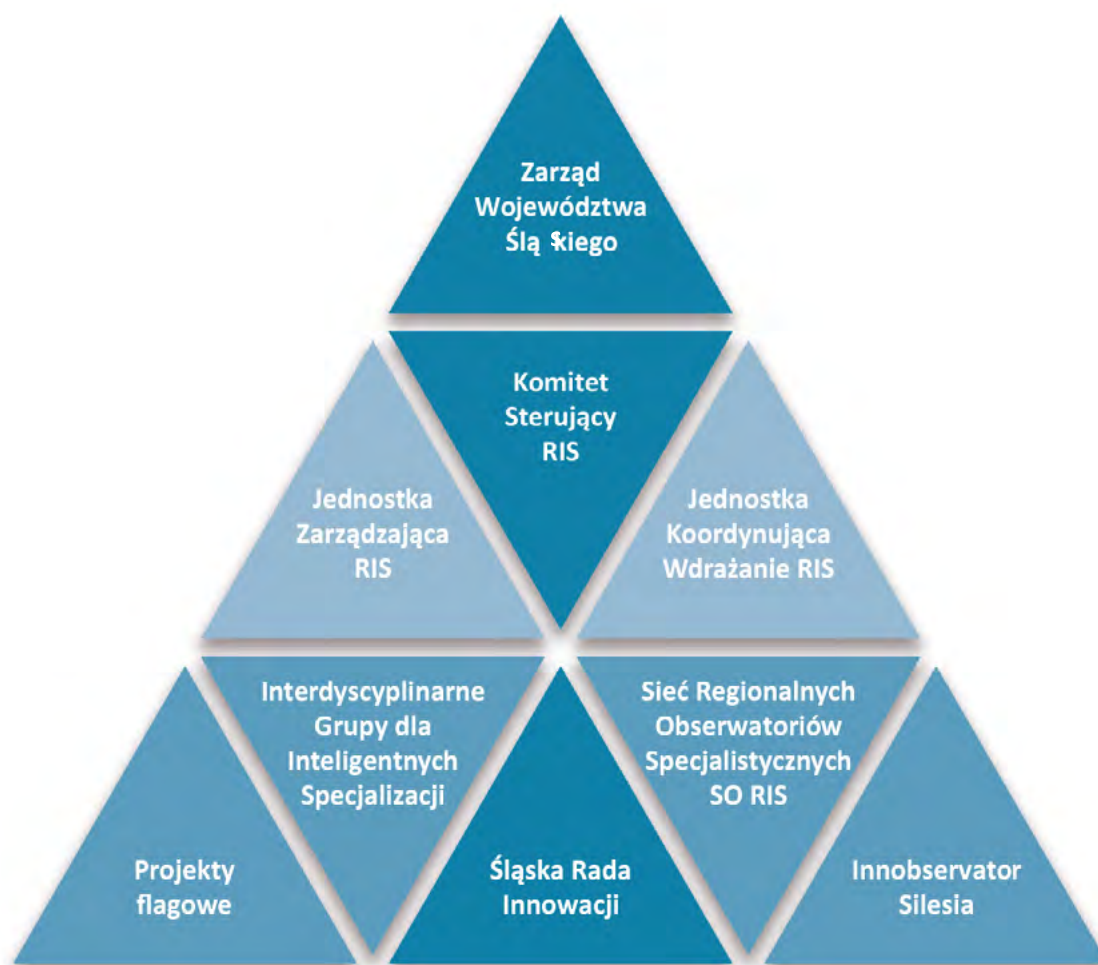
Zarząd Województwa Śląskiego

Komitet Sterujący RIS

Jednostka Zarządzająca RIS

Jednostka Koordynująca Wdrażanie RIS

Interdyscyplinarne Grupy dla Inteligentnych Specjalizacji

Sieć Regionalnych Obserwatoriów Specjalistycznych SO RIS

Projekty flagowe

Śląska Rada Innowacji

Innobservator Silesia